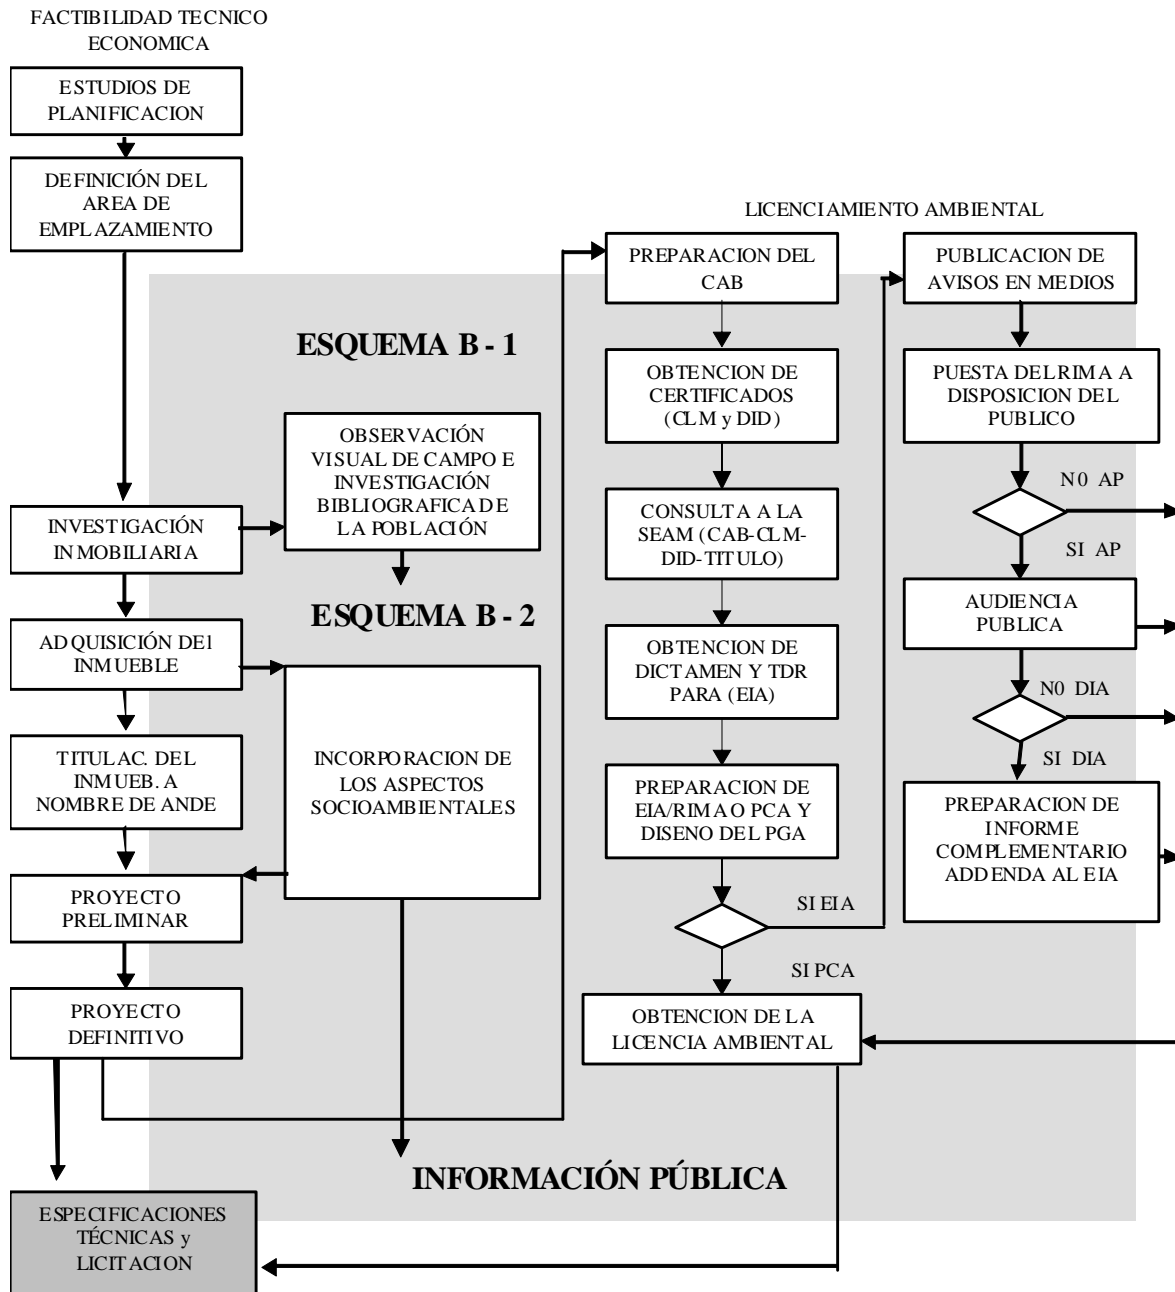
FACTIBILIDAD TECNICO ECONOMICA

ESTUDIOS DE PLANIFICACION

DEFINICIÓN DEL AREA DE EMPLAZAMIENTO

ESQUEMA B - 1

INVESTIGACIÓN INMOBILIARIA

OBSERVACIÓN VISUAL DE CAMPO E INVESTIGACIÓN BIBLIOGRAFICA DE LA POBLACIÓN

ESQUEMA B - 2

ADQUISICIÓN DEl INMUEBLE

TITULAC. DEL INMUEB. A NOMBRE DE ANDE

INCORPORACION DE LOS ASPECTOS SOCIOAMBIENTALES

PROYECTO PRELIMINAR

PROYECTO DEFINITIVO

ESPECIFICACIONES TÉCNICAS y LICITACION

INFORMACIÓN PÚBLICA

LICENCIAMIENTO AMBIENTAL

PREPARACION DEL CAB

OBTENCION DE CERTIFICADOS (CLM y DID)

CONSULTA A LA SEAM (CAB-CLM-DID-TITULO)

OBTENCION DE DICTAMEN Y TDR PARA (EIA)

PREPARACION DE EIA/RIMA O PCA Y DISENO DEL PGA

SI EIA

SI PCA

OBTENCION DE LA LICENCIA AMBIENTAL

PUBLICACION DE AVISOS EN MEDIOS

PUESTA DEL RIMA A DISPOSICION DEL PUBLICO

N0 AP

SI AP

AUDIENCIA PUBLICA

N0 DIA

SI DIA

PREPARACION DE INFORME COMPLEMENTARIO ADDENDA AL EIA